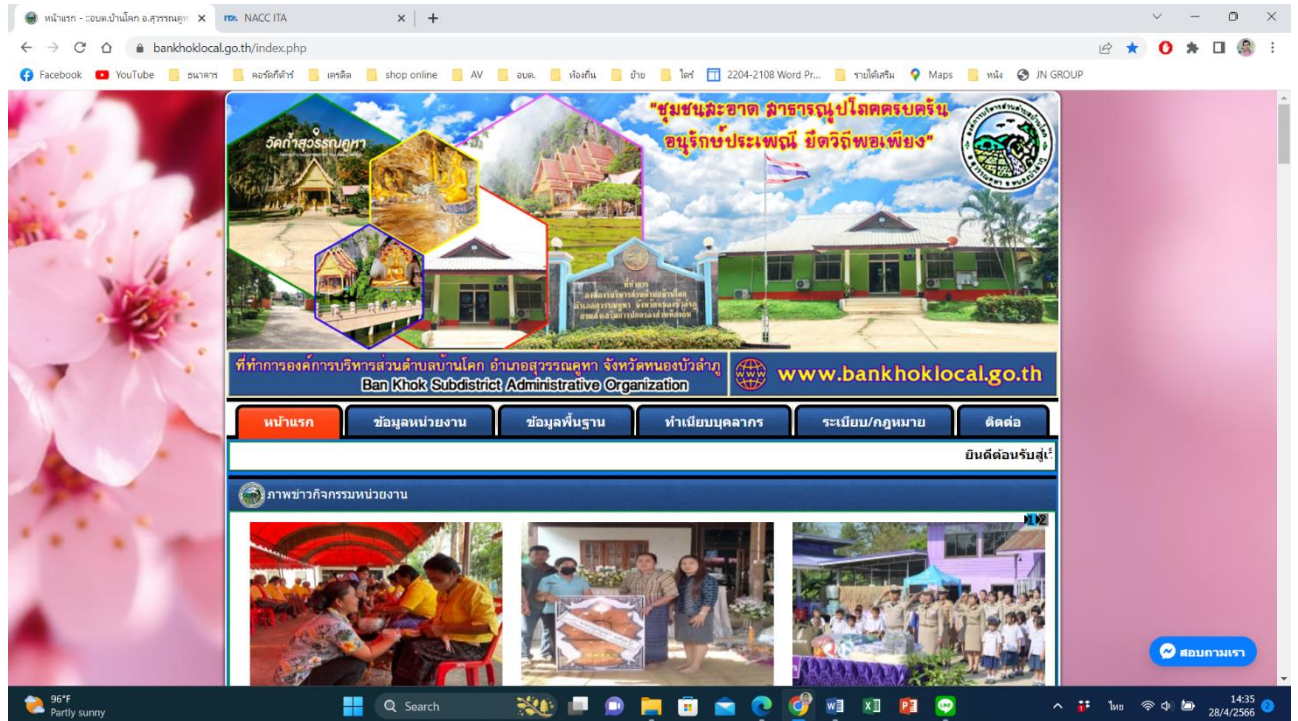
หน้าแรก - ออบต.บ้านโคก อ.สุวรรณคูห ×
NACC ITA ×
+

bankhoklocal.go.th/index.php

Facebook YouTube ธนาคาร คอร์สกีต้าร์ เครดิต shop online AV อบต. ท้องถิ่น ย้าย ไคร่ 2204-2108 Word Pr... รายได้เสริม Maps หนัง JN GROUP

วัดถ้ำสุวรรณคูหา

"ชุมชนสะอาด สาธารณูปโภคครบครัน อนุรักษ์ประเพณี ยึดวิถีพอเพียง"

ที่ทำการองค์การบริหารส่วนตำบลบ้านโคก อำเภอสุวรรณคูหา จังหวัดหนองบัวลำภู
Ban Khok Subdistrict Administrative Organization

www.bankhoklocal.go.th

หน้าแรก | ข้อมูลหน่วยงาน | ข้อมูลพื้นฐาน | ทำเนียบบุคลากร | ระเบียบ/กฎหมาย | ติดต่อ

ยินดีต้อนรับสู่เ

ภาพข่าวกิจกรรมหน่วยงาน

1 2

สอบถามเรา

96°F
Partly sunny

Search

ไทย
14:35
28/4/2566